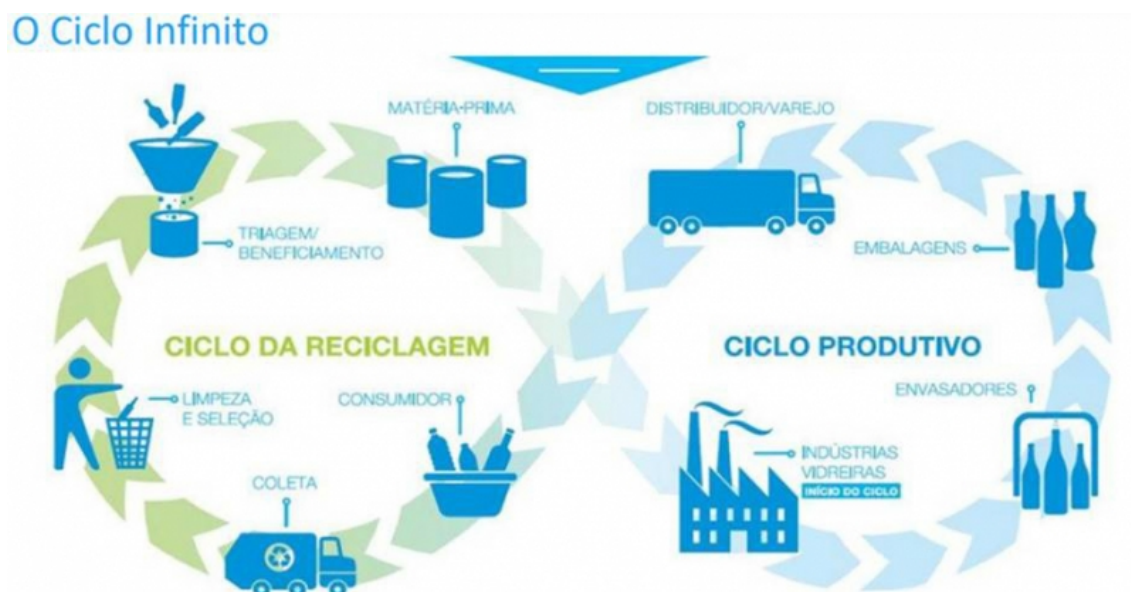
O Ciclo Infinito

MATÉRIA-PRIMA

DISTRIBUIDOR/VAREJO

TRIAGEM/ BENEFICIAMENTO

EMBALAGENS

CICLO DA RECICLAGEM

CICLO PRODUTIVO

LIMPEZA E SELEÇÃO

CONSUMIDOR

ENVASADORES

INDÚSTRIAS VIDREIRAS

INÍCIO DO CICLO

COLETA